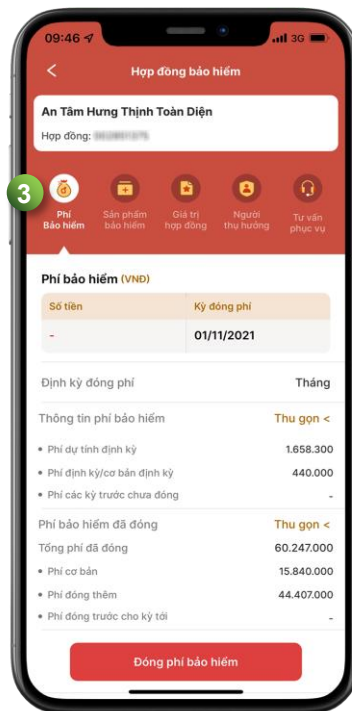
09:46
3G

Hợp đồng bảo hiểm

An Tâm Hưng Thịnh Toàn Diện

Hợp đồng: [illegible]

3

Phí Bảo hiểm

Sản phẩm bảo hiểm

Giá trị hợp đồng

Người thụ hưởng

Tư vấn phục vụ

Phí bảo hiểm (VND)

| Số tiền | Kỳ đóng phí |
|---|---|
| - | 01/11/2021 |

Định kỳ đóng phí Tháng

Thông tin phí bảo hiểm Thu gọn <

• Phí dự tính định kỳ 1.658.300

• Phí định kỳ/cơ bản định kỳ 440.000

• Phí các kỳ trước chưa đóng -

Phí bảo hiểm đã đóng Thu gọn <

Tổng phí đã đóng 60.247.000

• Phí cơ bản 15.840.000

• Phí đóng thêm 44.407.000

• Phí đóng trước cho kỳ tới -

Đóng phí bảo hiểm